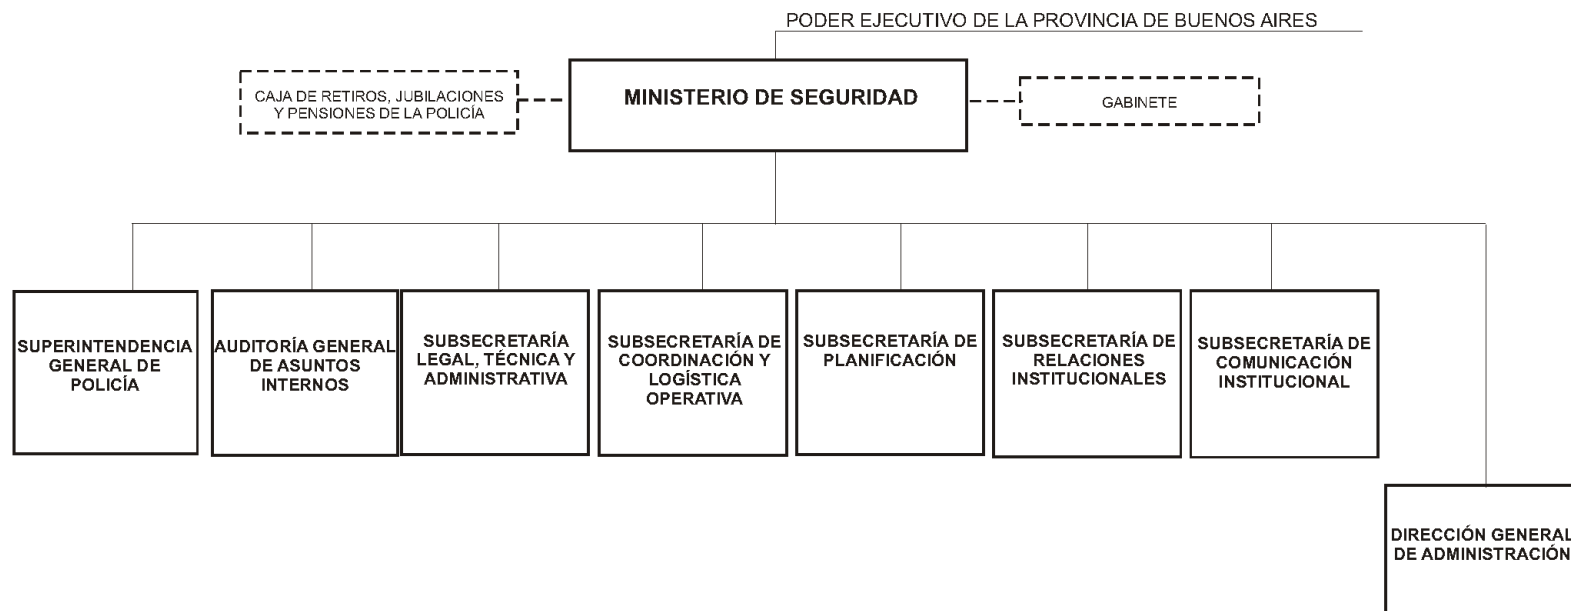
PODER EJECUTIVO DE LA PROVINCIA DE BUENOS AIRES

CAJA DE RETIROS, JUBILACIONES Y PENSIONES DE LA POLICÍA

MINISTERIO DE SEGURIDAD

GABINETE

SUPERINTENDENCIA GENERAL DE POLICÍA

AUDITORÍA GENERAL DE ASUNTOS INTERNOS

SUBSECRETARÍA LEGAL, TÉCNICA Y ADMINISTRATIVA

SUBSECRETARÍA DE COORDINACIÓN Y LOGÍSTICA OPERATIVA

SUBSECRETARÍA DE PLANIFICACIÓN

SUBSECRETARÍA DE RELACIONES INSTITUCIONALES

SUBSECRETARÍA DE COMUNICACIÓN INSTITUCIONAL

DIRECCIÓN GENERAL DE ADMINISTRACIÓN